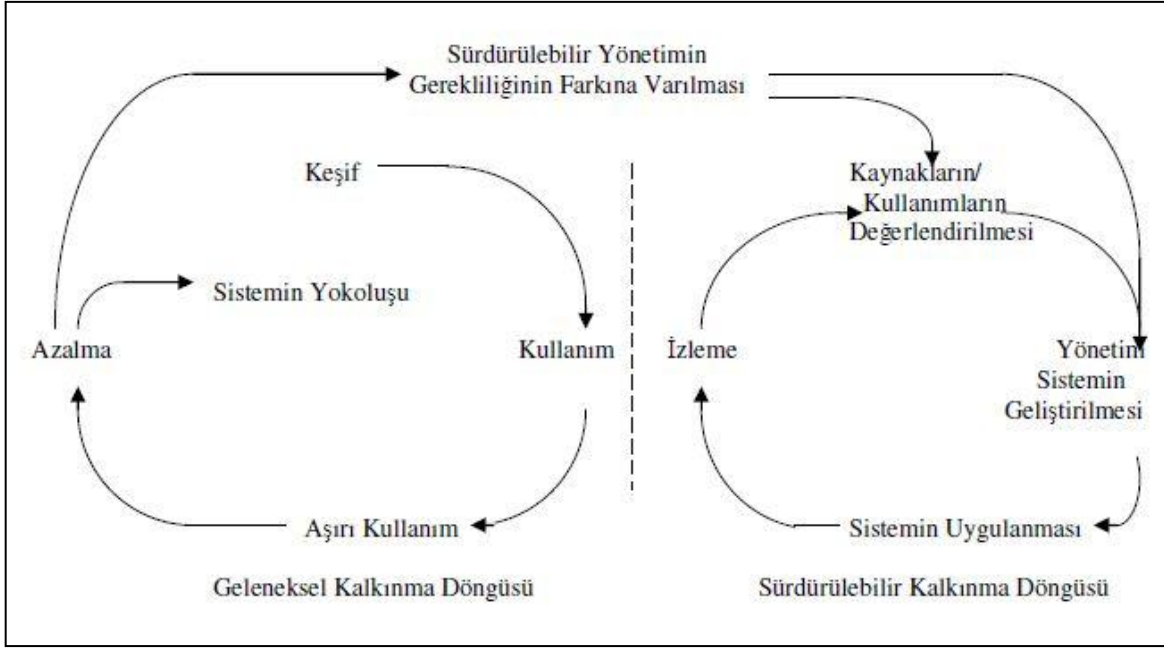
Sürdürülebilir Yönetimin Gerekliliğinin Farkına Varılması

Keşif

Kaynakların/ Kullanımların Değerlendirilmesi

Sistemin Yokoluşu

Azalma

Kullanım

İzleme

Yönetim Sistemin Geliştirilmesi

Aşırı Kullanım

Sistemin Uygulanması

Geleneksel Kalkınma Döngüsü

Sürdürülebilir Kalkınma Döngüsü